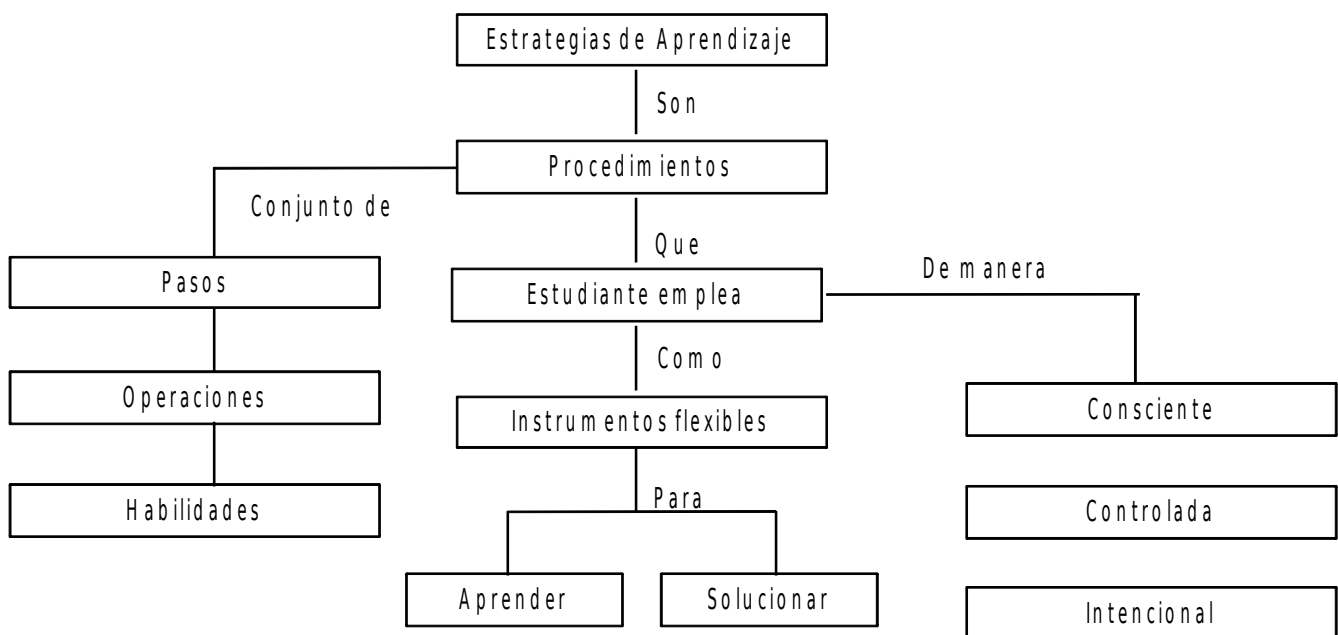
Estrategias de Aprendizaje

Son

Procedimientos

Conjunto de

Pasos

Operaciones

Habilidades

Que

Estudiante emplea

De manera

Como

Instrumentos flexibles

Para

Aprender

Solucionar

Consciente

Controlada

Intencional